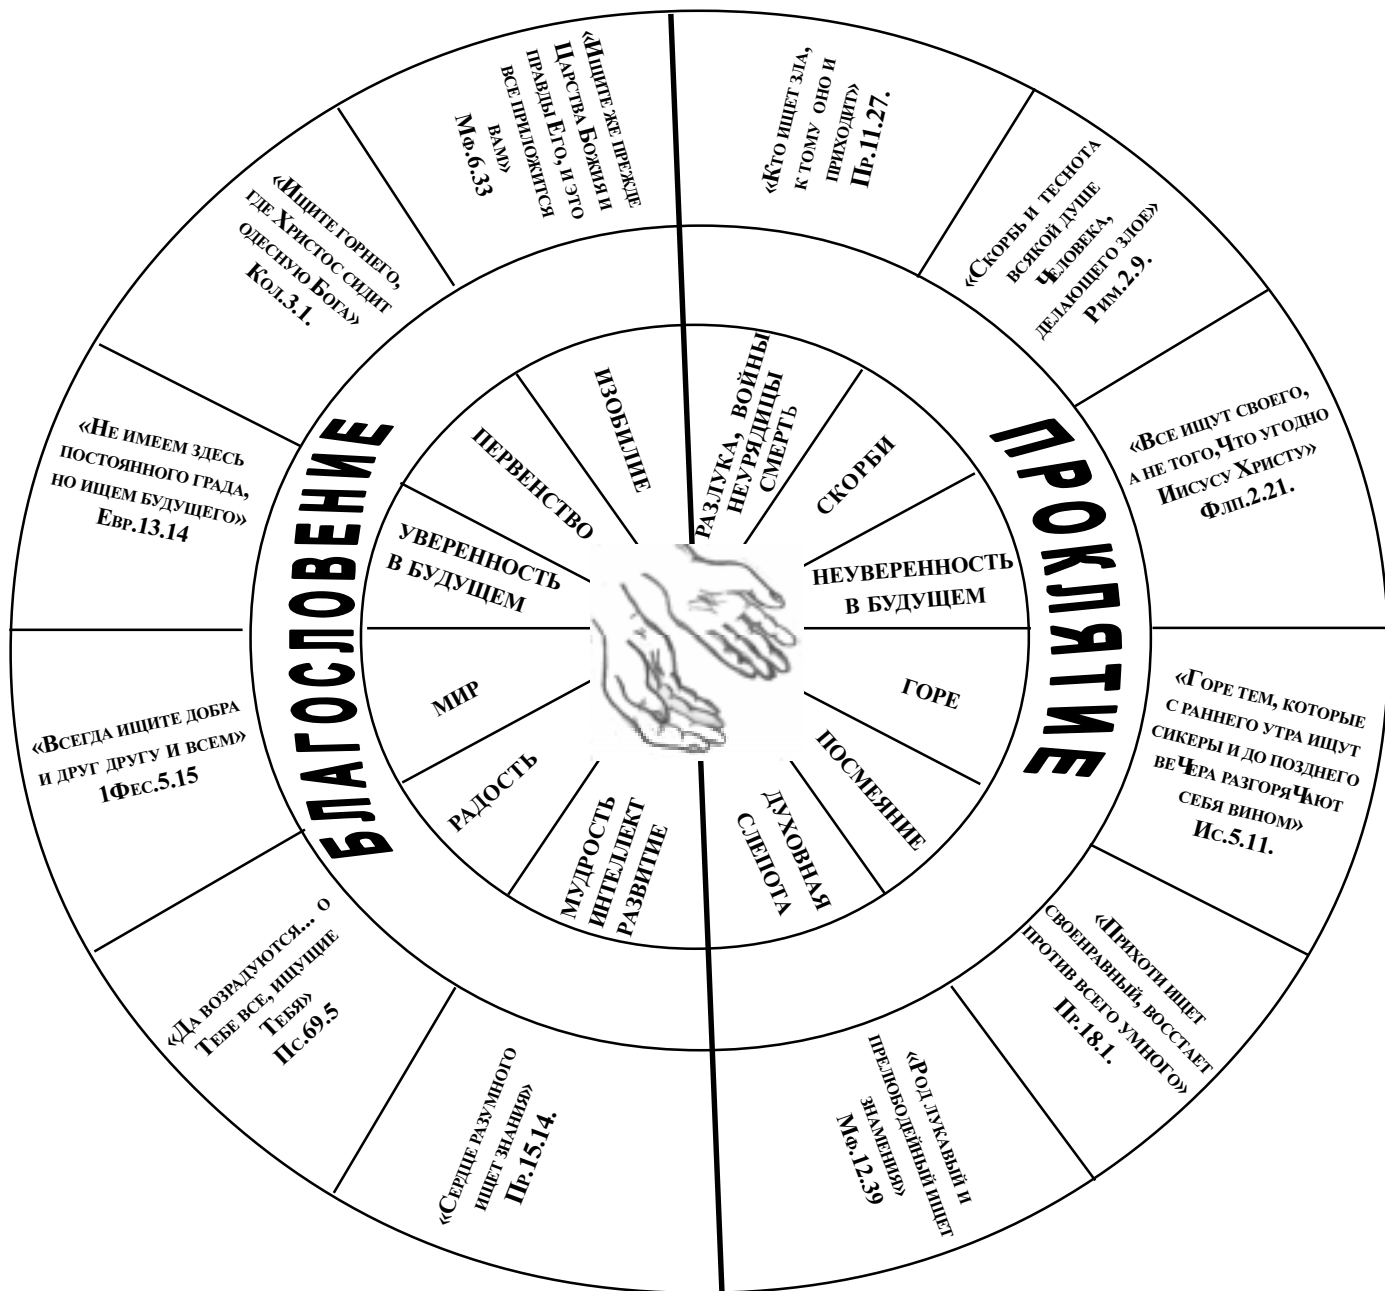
«Ищите же прежде Царства Божия и правды Его, и это все приложится вам» Мф.6.33

«Кто ищет зла, к тому оно и приходит» Пр.11.27.

«Скорбь и теснота всякой душе человека, делающего злое» Рим.2.9.

«Все ищут своего, а не того, что угодно Иисусу Христу» Флп.2.21.

«Горе тем, которые с раннего утра ищут сикеры и до позднего вечера разгорячают себя вином» Ис.5.11.

«Прихоти ищет своенравный, восстает против всего умного» Пр.18.1.

«Род лукавый и прелюбодейный ищет знамения» Мф.12.39

«Сердце разумного ищет знания» Пр.15.14.

«Да возрадуются... о Тебе все, ищущие Тебя» Пс.69.5

«Всегда ищите добра и друг другу и всем» 1Фес.5.15

«Не имеем здесь постоянного града, но ищем будущего» Евр.13.14

«Ищите горнего, где Христос сидит одесную Бога» Кол.3.1.

БЛАГОСЛОВЕНИЕ

ПРОКЛЯТИЕ

ИЗОБИЛИЕ

ПЕРВЕНСТВО

УВЕРЕННОСТЬ В БУДУЩЕМ

МИР

РАДОСТЬ

МУДРОСТЬ ИНТЕЛЛЕКТ РАЗВИТИЕ

ДУХОВНАЯ СЛЕПОТА

ПОСМЕЯНИЕ

ГОРЕ

НЕУВЕРЕННОСТЬ В БУДУЩЕМ

СКОРБИ

РАЗЛУКА, ВОЙНЫ НЕУРЯДИЦЫ СМЕРТЬ